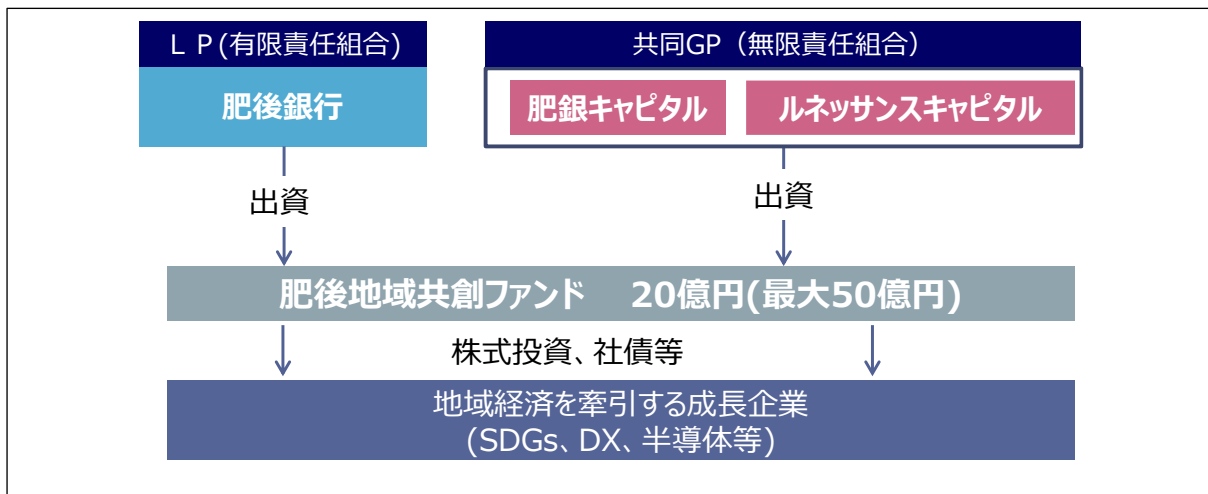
ＬＰ(有限責任組合)

肥後銀行

共同GP（無限責任組合）

肥銀キャピタル

ルネッサンスキャピタル

出資

出資

肥後地域共創ファンド　20億円(最大50億円)

株式投資、社債等

地域経済を牽引する成長企業
(SDGs、DX、半導体等)